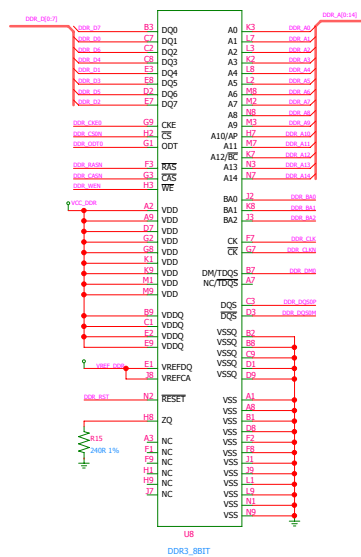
DDR_D[0:7]
DDR_A[0:14]
DDR_D7 B3 DQ0
DDR_D6 C7 DQ1
DDR_D2 C2 DQ2
DDR_D4 C8 DQ3
DDR_D3 E3 DQ4
DDR_D1 E8 DQ5
DDR_D5 D2 DQ6
DDR_D2 E7 DQ7
DDR_CKE0 G9 CKE
DDR_CS0N H2 $\overline{CS}$
DDR_ODT0 G1 ODT
DDR_RASN F3 $\overline{RAS}$
DDR_CASN G3 $\overline{CAS}$
DDR_WEN H3 $\overline{WE}$
VCC_DDR
A2 VDD
A9 VDD
D7 VDD
G2 VDD
G8 VDD
K1 VDD
K9 VDD
M1 VDD
M9 VDD
B9 VDDQ
C1 VDDQ
E2 VDDQ
E9 VDDQ
VREF_DDR E1 VREFDQ
J8 VREFCA
DDR_RST N2 $\overline{RESET}$
H8 ZQ
R15
240R 1%
A3 NC
F1 NC
F9 NC
H1 NC
H9 NC
J7 NC
A0 K3 DDR_A0
A1 L7 DDR_A1
A2 L3 DDR_A2
A3 K2 DDR_A3
A4 L8 DDR_A4
A5 L2 DDR_A5
A6 M8 DDR_A6
A7 M2 DDR_A7
A8 N8 DDR_A8
A9 M3 DDR_A9
A10/AP H7 DDR_A10
A11 M7 DDR_A11
A12/$\overline{BC}$ K7 DDR_A12
A13 N3 DDR_A13
A14 N7 DDR_A14
BA0 J2 DDR_BA0
BA1 K8 DDR_BA1
BA2 J3 DDR_BA2
CK F7 DDR_CLK
$\overline{CK}$ G7 DDR_CLKN
DM/TDQS B7 DDR_DM0
NC/$\overline{TDQS}$ A7
DQS C3 DDR_DQS0P
$\overline{DQS}$ D3 DDR_DQS0M
VSSQ B2
VSSQ B8
VSSQ C9
VSSQ D1
VSSQ D9
VSS A1
VSS A8
VSS B1
VSS D8
VSS F2
VSS F8
VSS J1
VSS J9
VSS L1
VSS L9
VSS N1
VSS N9
U8
DDR3_8BIT